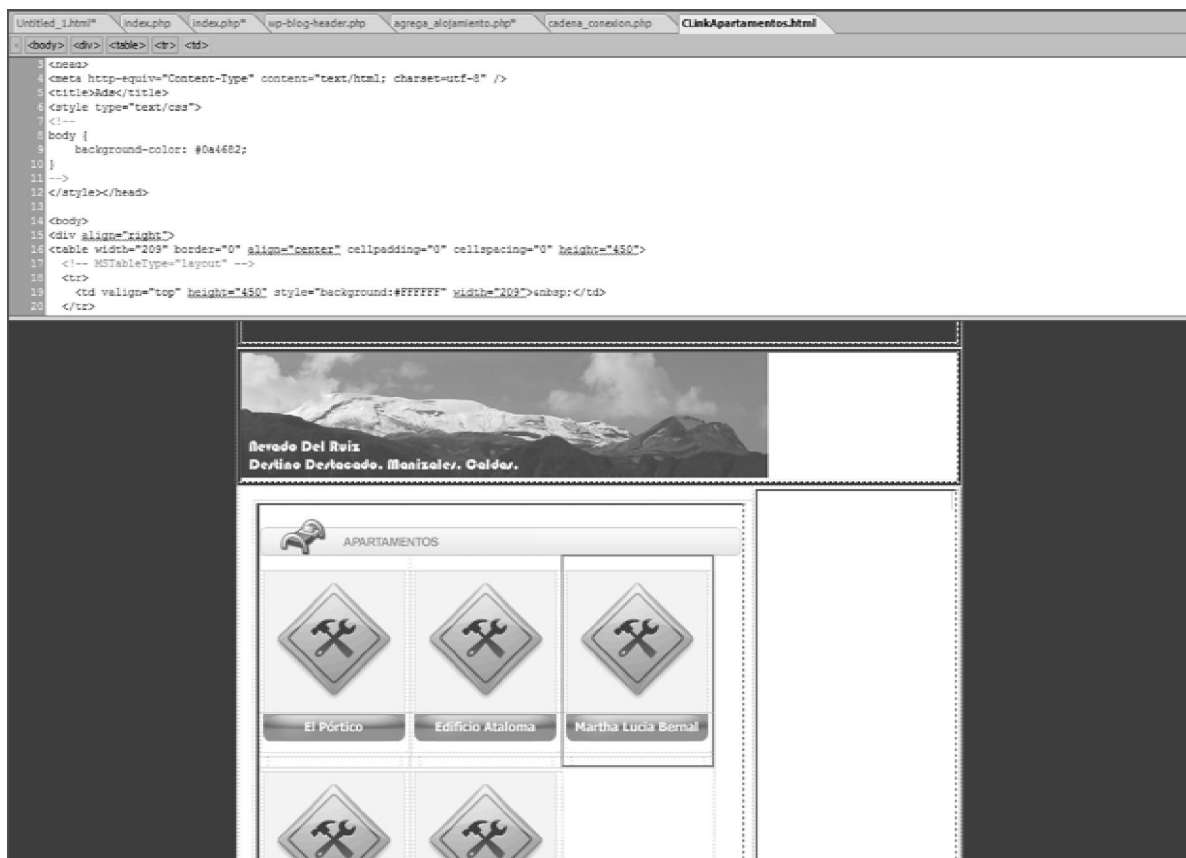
Untitled_1.html* | index.php | index.php* | wp-blog-header.php | agrega_alojamiento.php* | cadena_conexion.php | CLinkApartamentos.html

<body> <div> <table> <tr> <td>

3 <head>
4 <meta http-equiv="Content-Type" content="text/html; charset=utf-8" />
5 <title>Ads</title>
6 <style type="text/css">
7 <!--
8 body {
9 background-color: #0a4682;
10 }
11 -->
12 </style></head>
13
14 <body>
15 <div align="right">
16 <table width="209" border="0" align="center" cellpadding="0" cellspacing="0" height="450">
17 <!-- MSTableType="layout" -->
18 <tr>
19 <td valign="top" height="450" style="background:#FFFFFF" width="209">&nbsp;</td>
20 </tr>

Nevado Del Ruiz
Destino Destacado. Manizales. Caldas.

APARTAMENTOS

El Pórtico
Edificio Ataloma
Martha Lucia Bernal